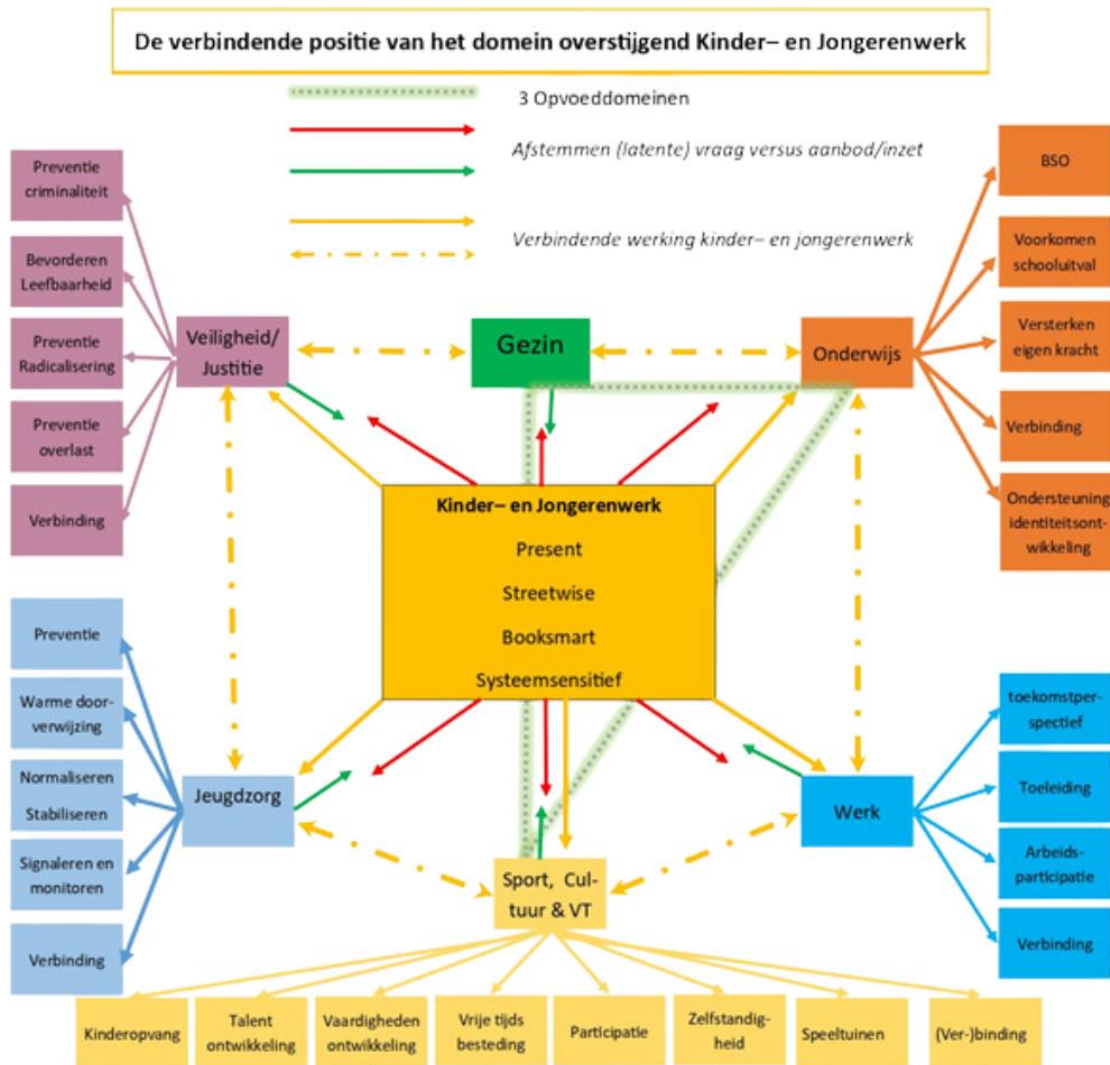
De verbindende positie van het domein overstijgend Kinder– en Jongerenwerk

3 Opvoeddomeinen

Afstemmen (latente) vraag versus aanbod/inzet

Verbindende werking kinder– en jongerenwerk

Preventie criminaliteit

Bevorderen Leefbaarheid

Preventie Radicalisering

Preventie overlast

Verbinding

Veiligheid/ Justitie

Gezin

Onderwijs

BSO

Voorkomen schooluitval

Versterken eigen kracht

Verbinding

Ondersteuning identiteitsontwikkeling

Kinder– en Jongerenwerk
Present
Streetwise
Booksmart
Systeemsensitief

Preventie

Warme doorverwijzing

Normaliseren Stabiliseren

Signaleren en monitoren

Verbinding

Jeugdzorg

Werk

toekomstperspectief

Toeleiding

Arbeidsparticipatie

Verbinding

Sport, Cultuur & VT

Kinderopvang

Talent ontwikkeling

Vaardigheden ontwikkeling

Vrije tijds besteding

Participatie

Zelfstandigheid

Speeltuinen

(Ver-)binding